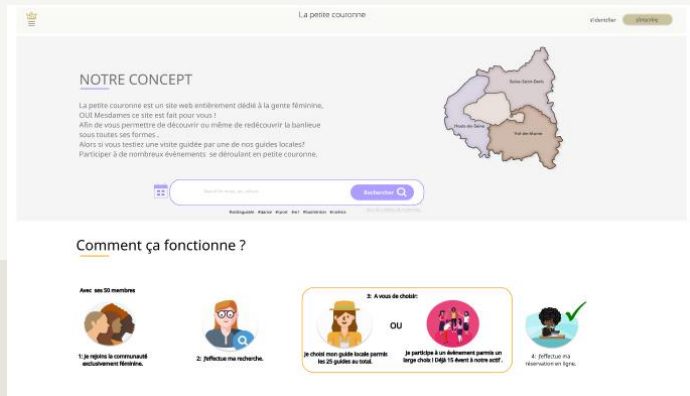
La petite couronne

s'identifier

S'inscrire

NOTRE CONCEPT

La petite couronne est un site web entièrement dédié à la gente féminine, OUI Mesdames ce site est fait pour vous !
Afin de vous permettre de découvrir ou même de redécouvrir la banlieue sous toutes ses formes .
Alors si vous testiez une visite guidée par une de nos guides locales?
Participer à de nombreux évènements se déroulant en petite couronne.

Seine-Saint-Denis

Hauts-de-Seine

Val-de-Marne

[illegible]

Rechercher

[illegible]

Comment ça fonctionne ?

Avec ses 50 membres

1: Je rejoins la communauté exclusivement féminine.

2: J'effectue ma recherche.

3: A vous de choisir:

Je choisi mon guide locale parmis les 25 guides au total.

OU

Je participe à un évènement parmis un large choix ! Déjà 15 évent à notre actif !

4: J'effectue ma réservation en ligne.